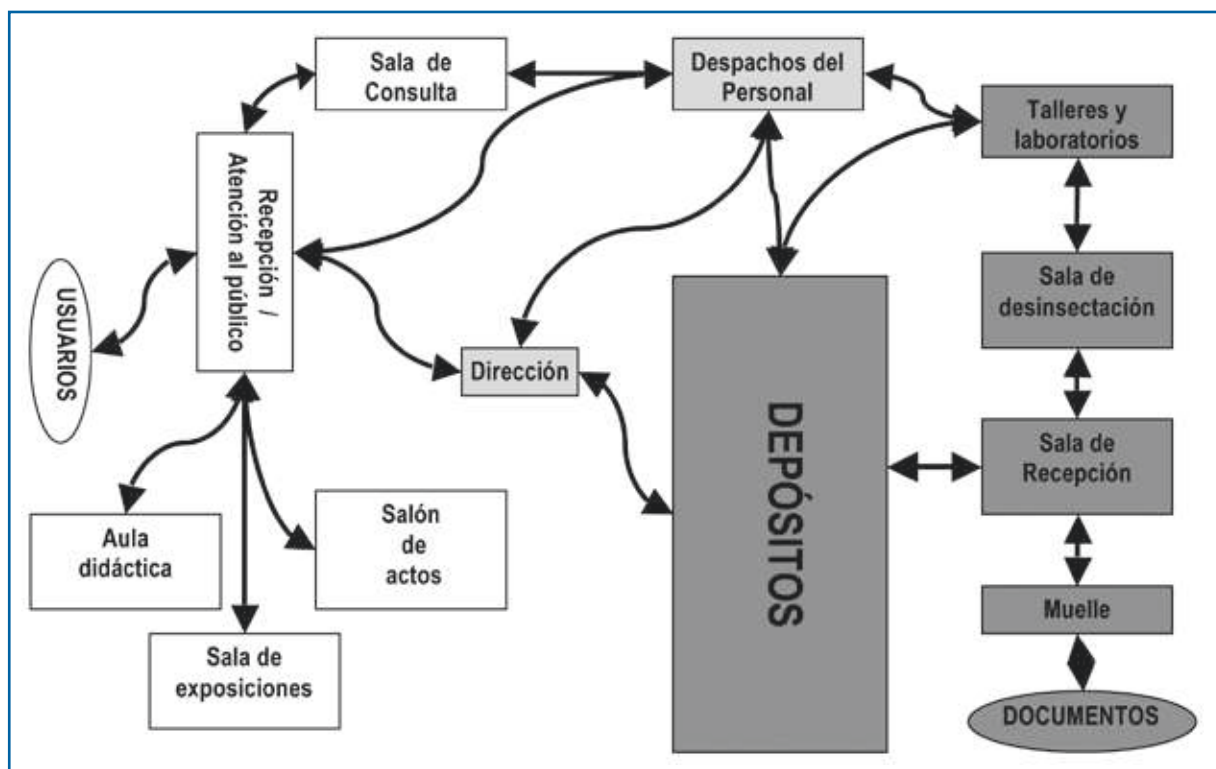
Sala de Consulta

Despachos del Personal

Talleres y laboratorios

Recepción / Atención al público

USUARIOS

Sala de desinsectación

Dirección

DEPÓSITOS

Sala de Recepción

Aula didáctica

Salón de actos

Muelle

Sala de exposiciones

DOCUMENTOS